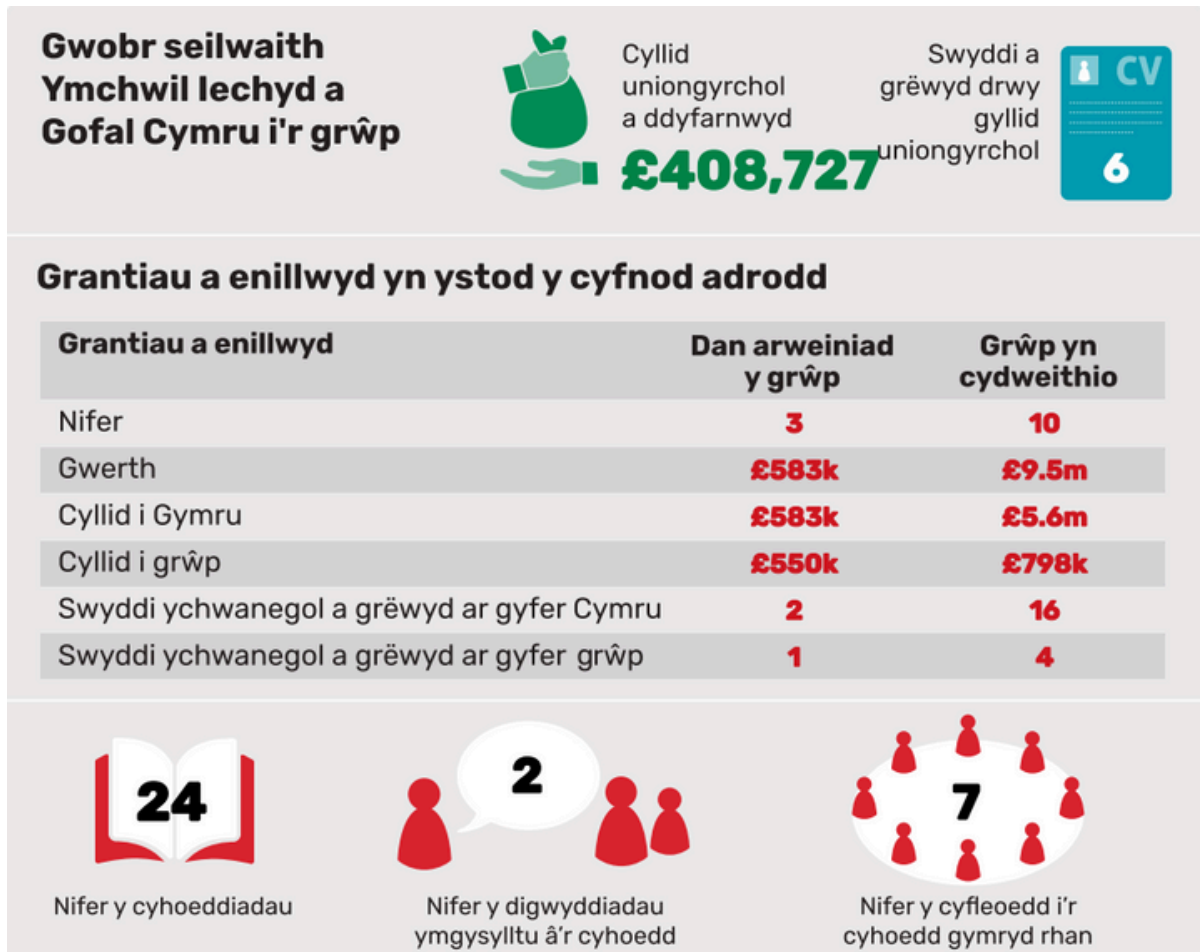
Gwobr seilwaith Ymchwil Iechyd a Gofal Cymru i'r grŵp

Cyllid uniongyrchol a ddyfarnwyd
£408,727

Swyddi a grëwyd drwy gyllid uniongyrchol

CV
6

Grantiau a enillwyd yn ystod y cyfnod adrodd

| Grantiau a enillwyd | Dan arweiniad y grŵp | Grŵp yn cydweithio |
|---|---|---|
| Nifer | 3 | 10 |
| Gwerth | £583k | £9.5m |
| Cyllid i Gymru | £583k | £5.6m |
| Cyllid i grŵp | £550k | £798k |
| Swyddi ychwanegol a grëwyd ar gyfer Cymru | 2 | 16 |
| Swyddi ychwanegol a grëwyd ar gyfer grŵp | 1 | 4 |

24
Nifer y cyhoeddiadau

2
Nifer y digwyddiadau ymgysylltu â'r cyhoedd

7
Nifer y cyfleoedd i'r cyhoedd gymryd rhan